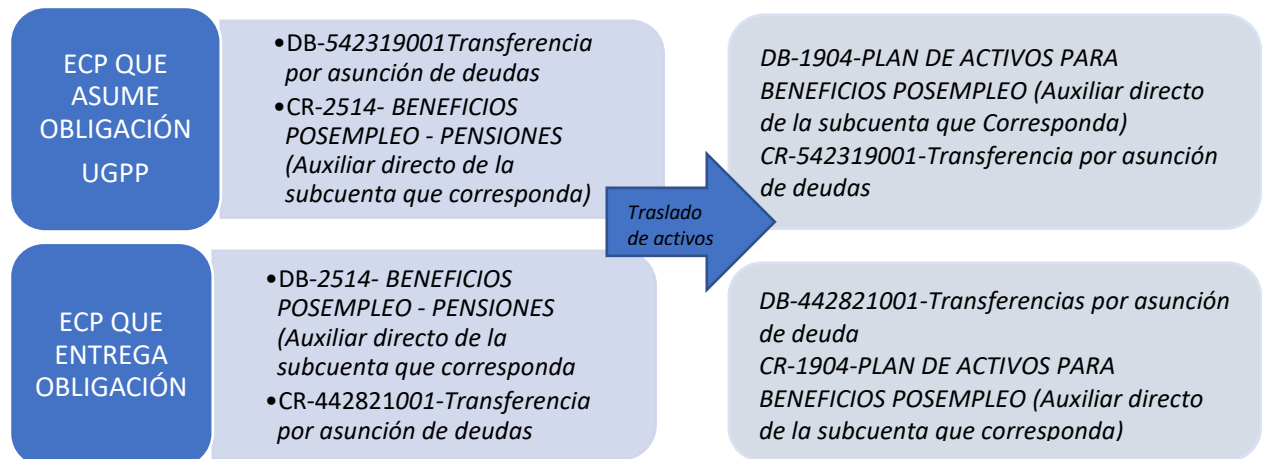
ECP QUE ASUME OBLIGACIÓN UGPP

•DB-542319001Transferencia por asunción de deudas
•CR-2514- BENEFICIOS POSEMPLEO - PENSIONES (Auxiliar directo de la subcuenta que corresponda)

Traslado de activos

DB-1904-PLAN DE ACTIVOS PARA BENEFICIOS POSEMPLEO (Auxiliar directo de la subcuenta que Corresponda)
CR-542319001-Transferencia por asunción de deudas

ECP QUE ENTREGA OBLIGACIÓN

•DB-2514- BENEFICIOS POSEMPLEO - PENSIONES (Auxiliar directo de la subcuenta que corresponda
•CR-442821001-Transferencia por asunción de deudas

DB-442821001-Transferencias por asunción de deuda
CR-1904-PLAN DE ACTIVOS PARA BENEFICIOS POSEMPLEO (Auxiliar directo de la subcuenta que corresponda)